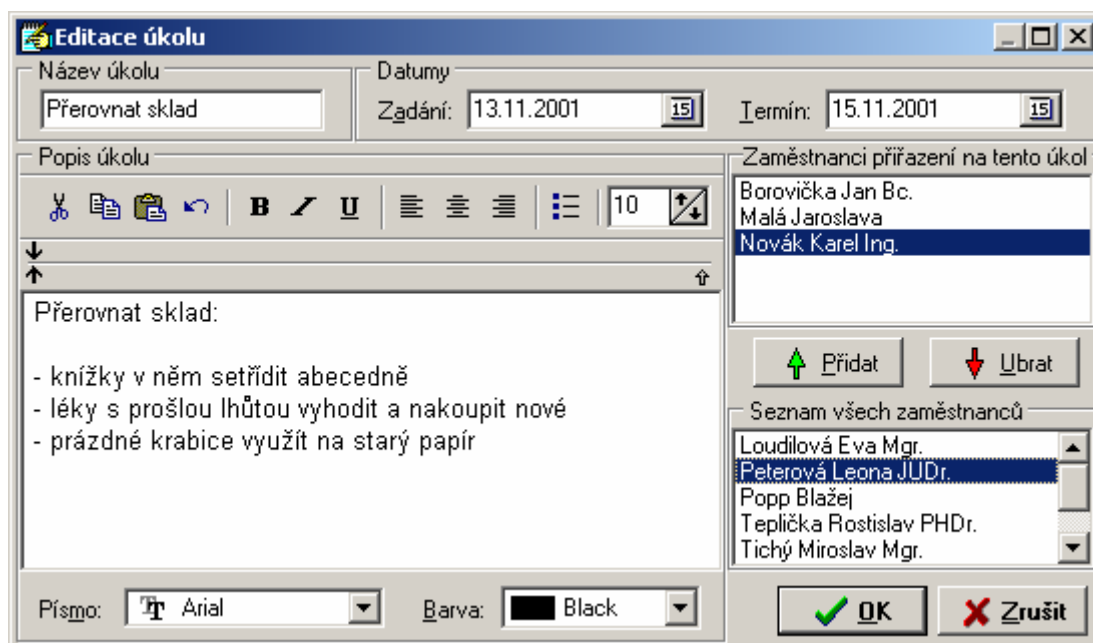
Editace úkolu

Název úkolu
Přerovnat sklad

Datumy
Zadání: 13.11.2001
Termín: 15.11.2001

Popis úkolu
10

Přerovnat sklad:

- knížky v něm setřídit abecedně
- léky s prošlou lhůtou vyhodit a nakoupit nové
- prázdné krabice využít na starý papír

Písmo: Arial
Barva: Black

Zaměstnanci přiřazení na tento úkol
Borovička Jan Bc.
Malá Jaroslava
Novák Karel Ing.

Přidat
Ubrat

Seznam všech zaměstnanců
Loudilová Eva Mgr.
Peterová Leona JUDr.
Popp Blažej
Teplička Rostislav PHDr.
Tichý Miroslav Mgr.

OK
Zrušit